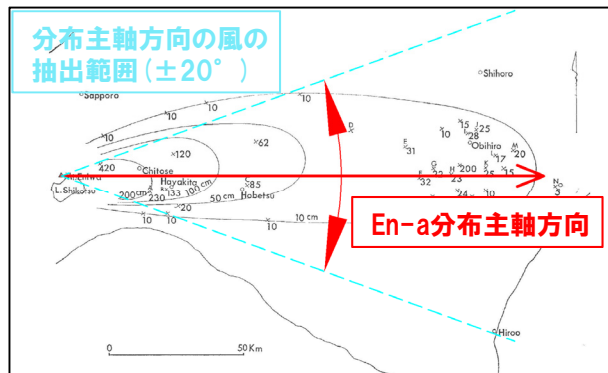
分布主軸方向の風の抽出範囲（±20°）

Sapporo
Shihoro
10
10
10
D
15
25
28
31
62
120
420
Chitose
Obihiro
20
17
M
20
Mt. Eniwa
L. Shikotsu
Hayakita
100 cm
85
Habetsu
200
230
50 cm
20
10
10 cm
10
32
200
24
10
N
3
En-a分布主軸方向
Hiroo
0
50 Km